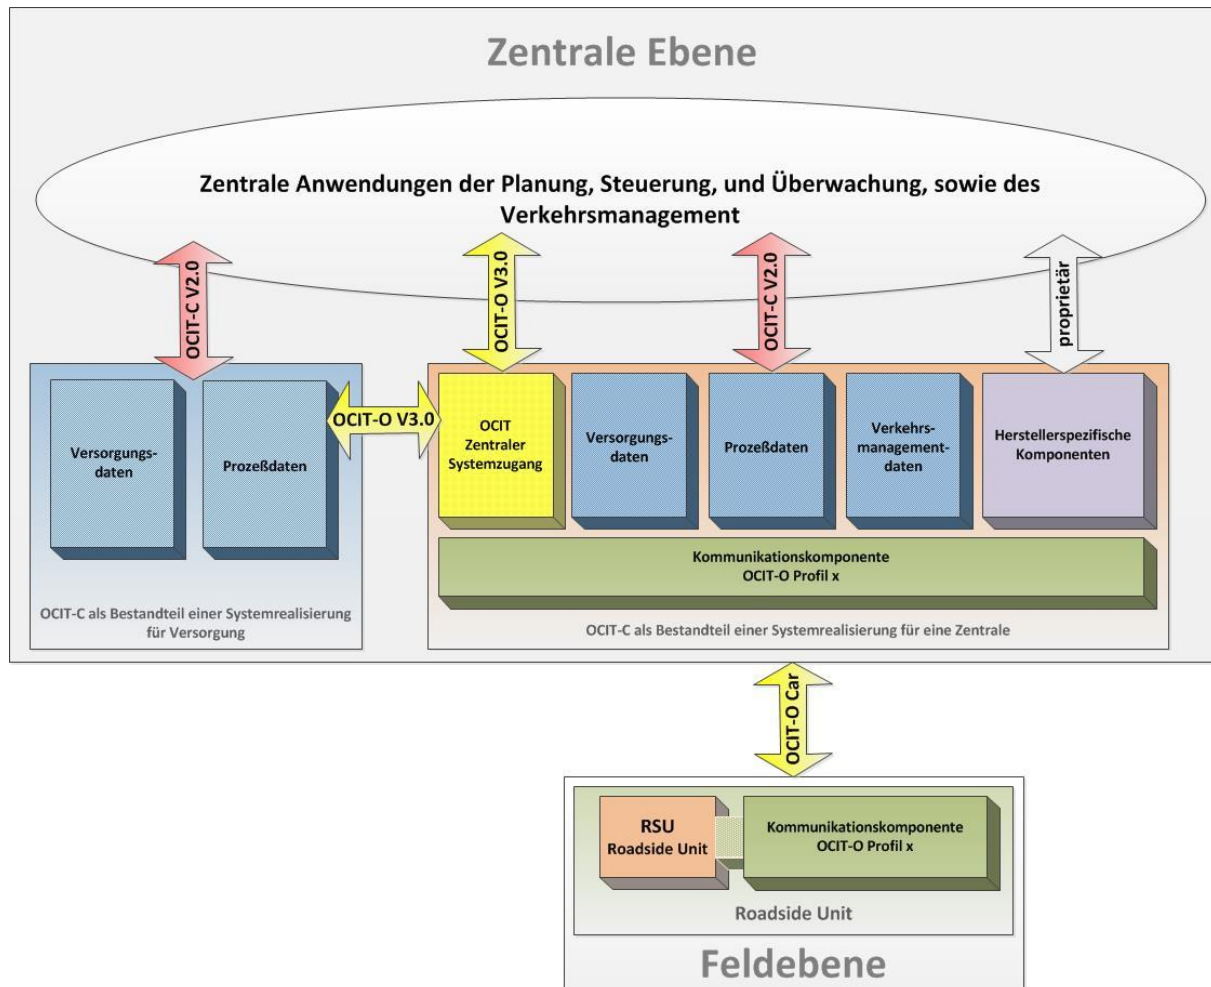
Zentrale Ebene

Zentrale Anwendungen der Planung, Steuerung, und Überwachung, sowie des Verkehrsmanagement

OCIT-C V2.0

OCIT-O V3.0

OCIT-C V2.0

proprietär

Versorgungsdaten

Prozeßdaten

OCIT-O V3.0

OCIT Zentraler Systemzugang

Versorgungsdaten

Prozeßdaten

Verkehrsmanagementdaten

Herstellerspezifische Komponenten

Kommunikationskomponente OCIT-O Profil x

OCIT-C als Bestandteil einer Systemrealisierung für Versorgung

OCIT-C als Bestandteil einer Systemrealisierung für eine Zentrale

OCIT-O Car

RSU Roadside Unit

Kommunikationskomponente OCIT-O Profil x

Roadside Unit

Feldebene